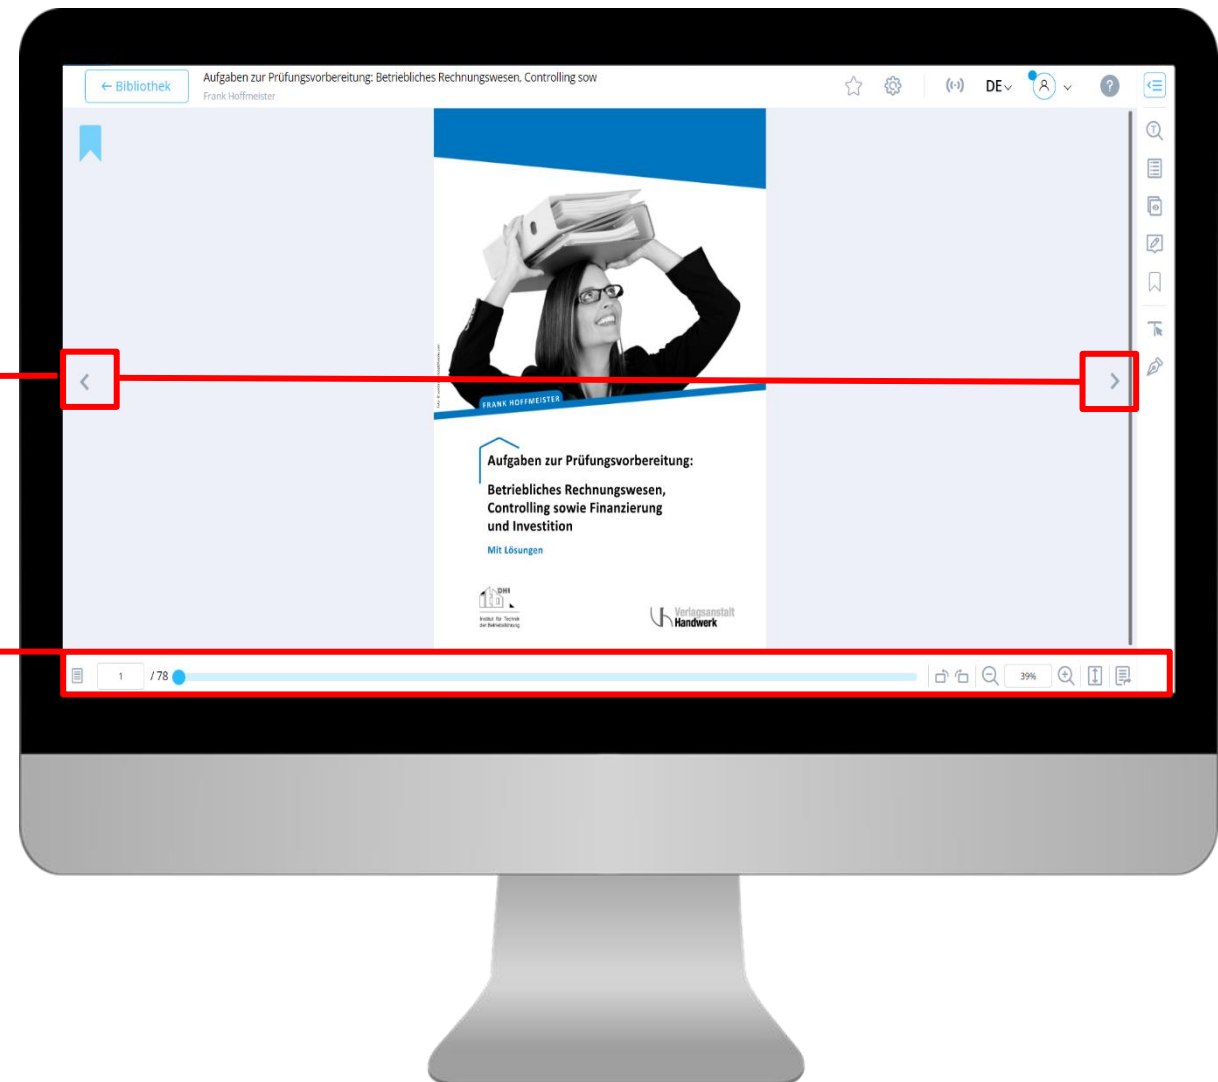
← Bibliothek

Aufgaben zur Prüfungsvorbereitung: Betriebliches Rechnungswesen, Controlling sow

Frank Hoffmeister

DE

FRANK HOFFMEISTER

Aufgaben zur Prüfungsvorbereitung:

Betriebliches Rechnungswesen, Controlling sowie Finanzierung und Investition

Mit Lösungen

DHI

Institut für Technik der Betriebsführung

Verlagsanstalt Handwerk

1 / 78

39%